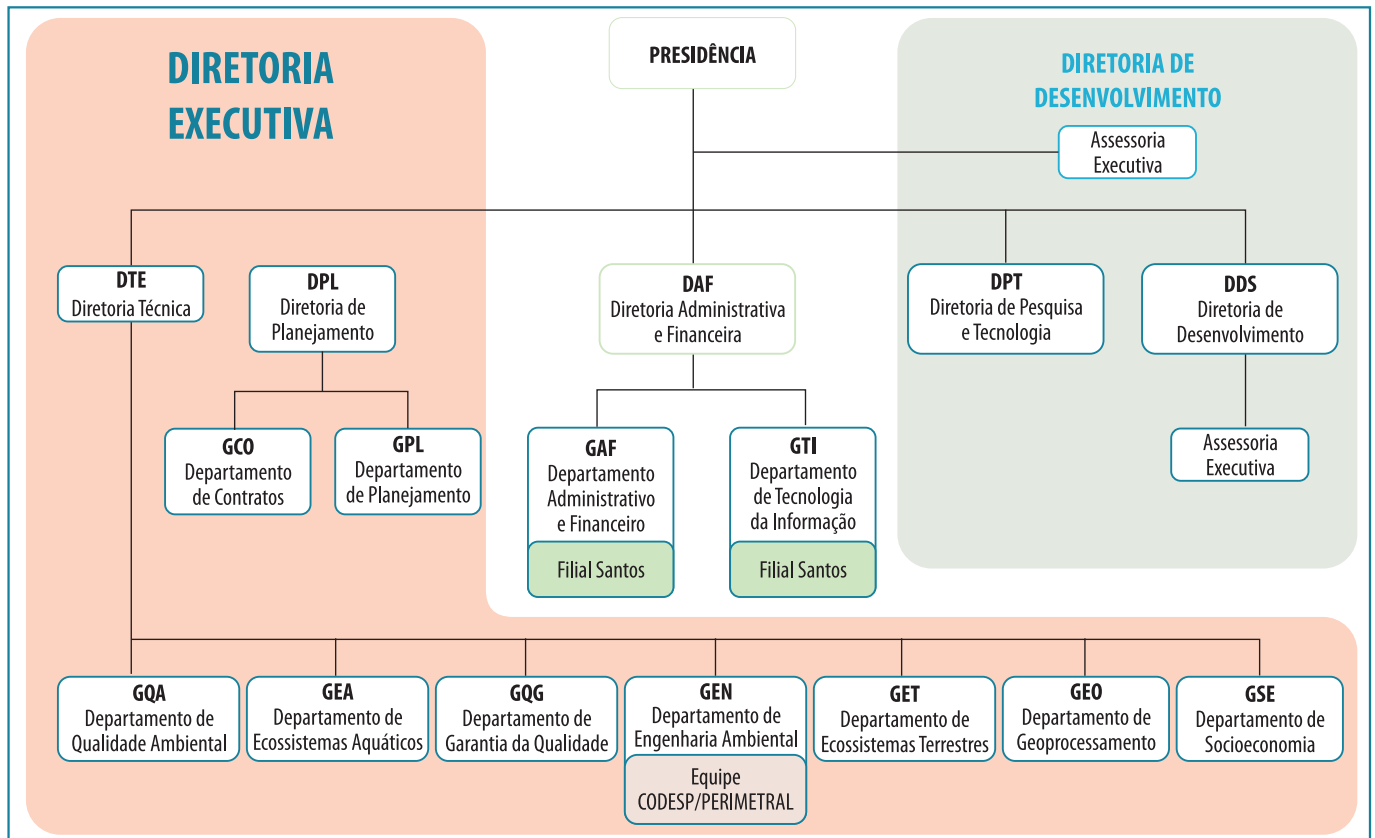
DIRETORIA EXECUTIVA

PRESIDÊNCIA

DIRETORIA DE DESENVOLVIMENTO

Assessoria Executiva

DTE
Diretoria Técnica

DPL
Diretoria de Planejamento

DAF
Diretoria Administrativa e Financeira

DPT
Diretoria de Pesquisa e Tecnologia

DDS
Diretoria de Desenvolvimento

GCO
Departamento de Contratos

GPL
Departamento de Planejamento

GAF
Departamento Administrativo e Financeiro

Filial Santos

GTI
Departamento de Tecnologia da Informação

Filial Santos

Assessoria Executiva

GQA
Departamento de Qualidade Ambiental

GEA
Departamento de Ecossistemas Aquáticos

GQG
Departamento de Garantia da Qualidade

GEN
Departamento de Engenharia Ambiental

Equipe CODESP/PERIMETRAL

GET
Departamento de Ecossistemas Terrestres

GEO
Departamento de Geoprocessamento

GSE
Departamento de Socioeconomia